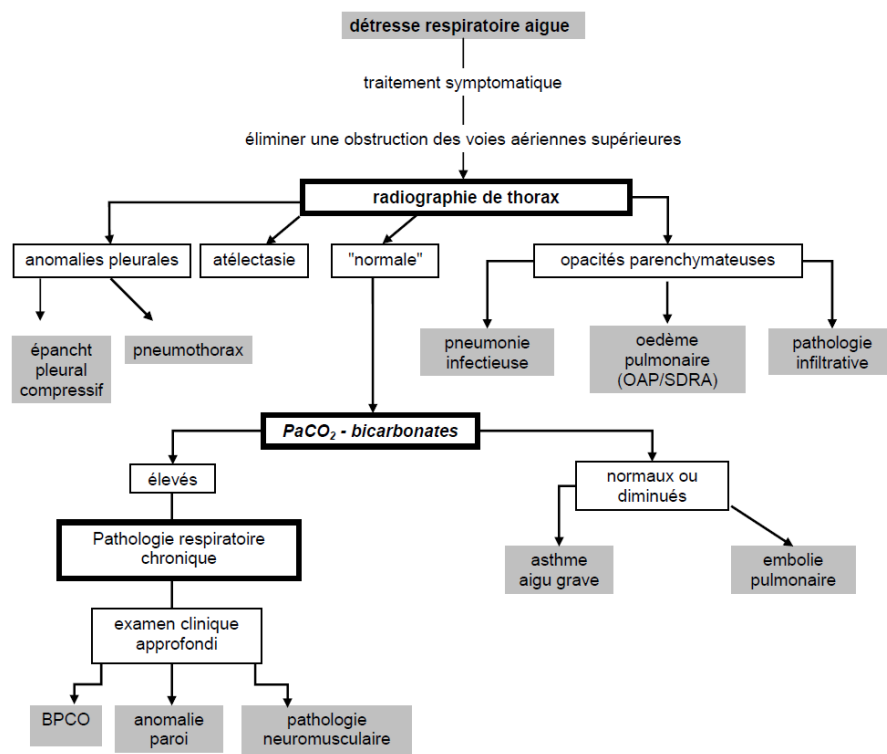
détresse respiratoire aigue

traitement symptomatique

éliminer une obstruction des voies aériennes supérieures

radiographie de thorax

anomalies pleurales

atélectasie

"normale"

opacités parenchymateuses

épancht pleural compressif

pneumothorax

pneumonie infectieuse

oedème pulmonaire (OAP/SDRA)

pathologie infiltrative

$PaCO_2$ - bicarbonates

élevés

normaux ou diminués

Pathologie respiratoire chronique

asthme aigu grave

embolie pulmonaire

examen clinique approfondi

BPCO

anomalie paroi

pathologie neuromusculaire